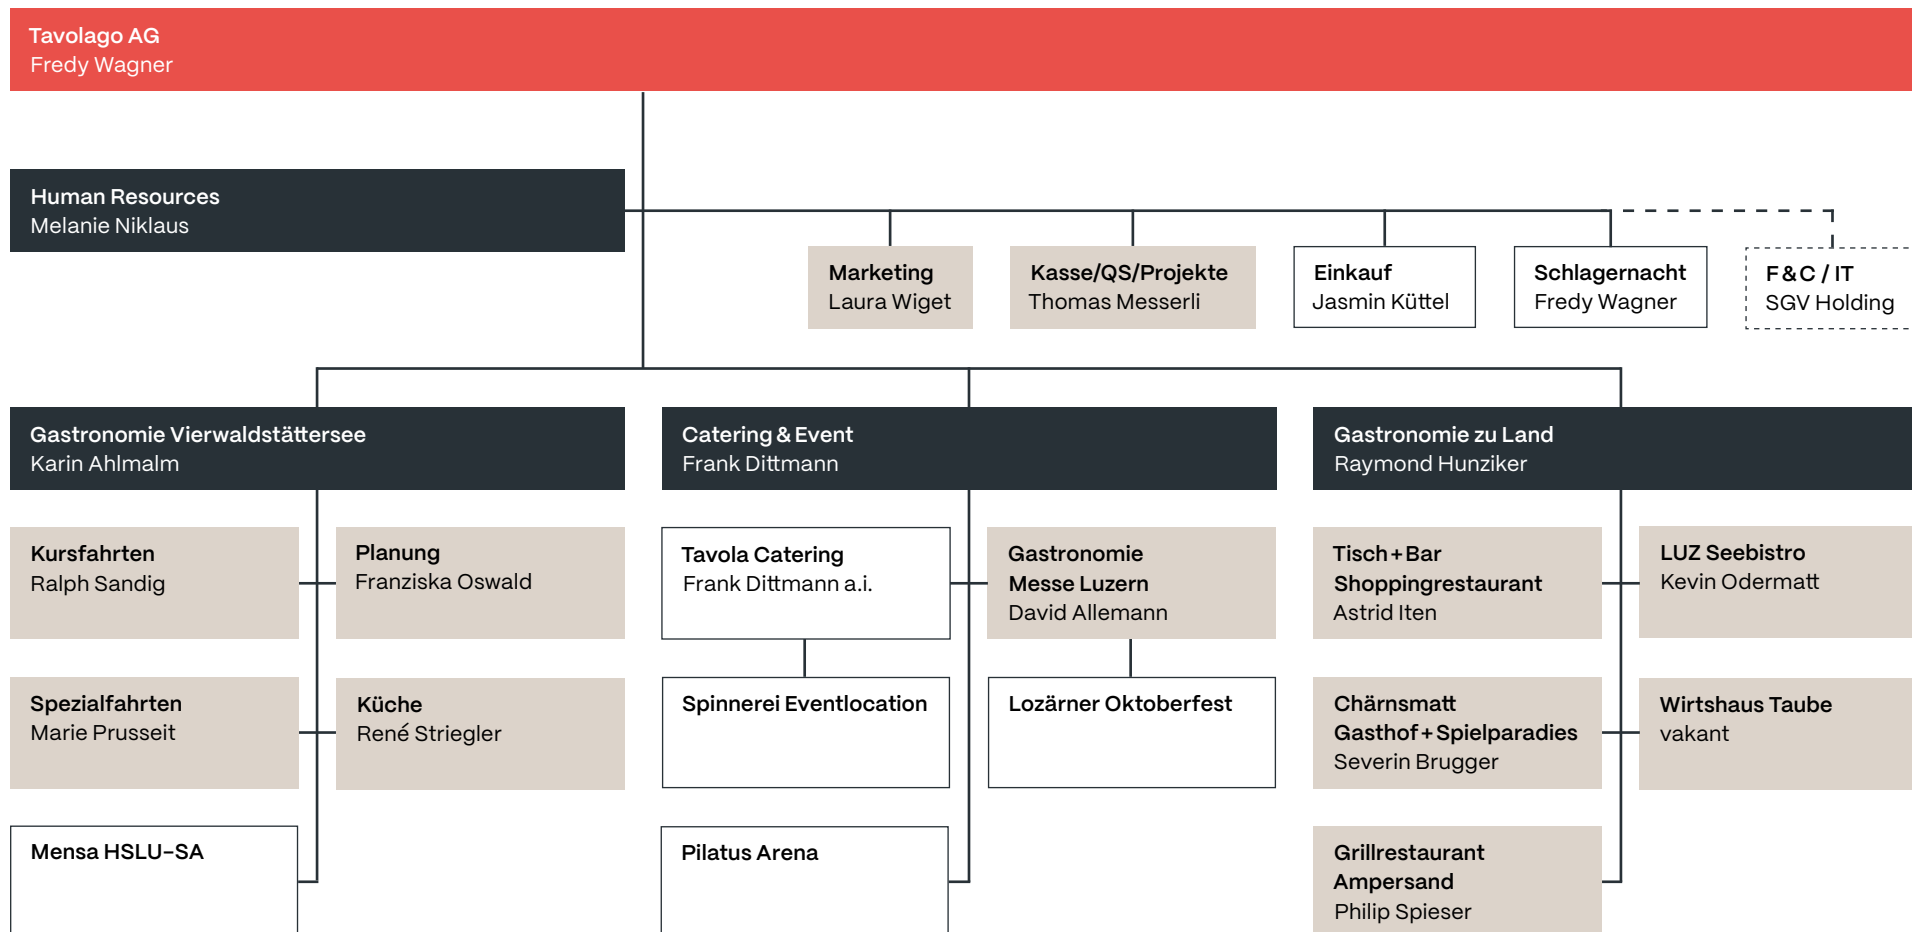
Tavolago AG
Fredy Wagner

Human Resources
Melanie Niklaus

Marketing
Laura Wiget

Kasse/QS/Projekte
Thomas Messerli

Einkauf
Jasmin Küttel

Schlagernacht
Fredy Wagner

F & C / IT
SGV Holding

Gastronomie Vierwaldstättersee
Karin Ahlmalm

Kursfahrten
Ralph Sandig

Planung
Franziska Oswald

Spezialfahrten
Marie Prusseit

Küche
René Striegler

Mensa HSLU-SA

Catering & Event
Frank Dittmann

Tavola Catering
Frank Dittmann a.i.

Gastronomie
Messe Luzern
David Allemann

Spinnerei Eventlocation

Lozärner Oktoberfest

Pilatus Arena

Gastronomie zu Land
Raymond Hunziker

Tisch + Bar
Shoppingrestaurant
Astrid Iten

LUZ Seebistro
Kevin Odermatt

Chärnsmatt
Gasthof + Spielparadies
Severin Brugger

Wirtshaus Taube
vakant

Grillrestaurant
Ampersand
Philip Spieser